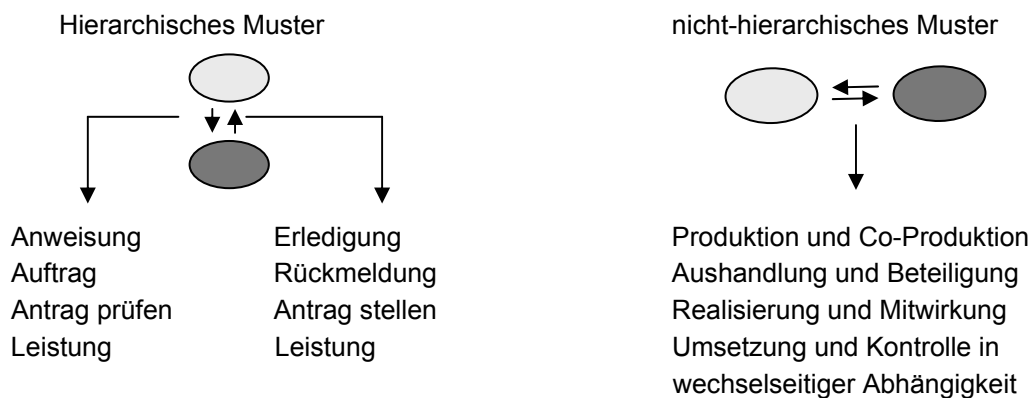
Hierarchisches Muster

Anweisung
Auftrag
Antrag prüfen
Leistung

Erledigung
Rückmeldung
Antrag stellen
Leistung

nicht-hierarchisches Muster

Produktion und Co-Produktion
Aushandlung und Beteiligung
Realisierung und Mitwirkung
Umsetzung und Kontrolle in wechselseitiger Abhängigkeit